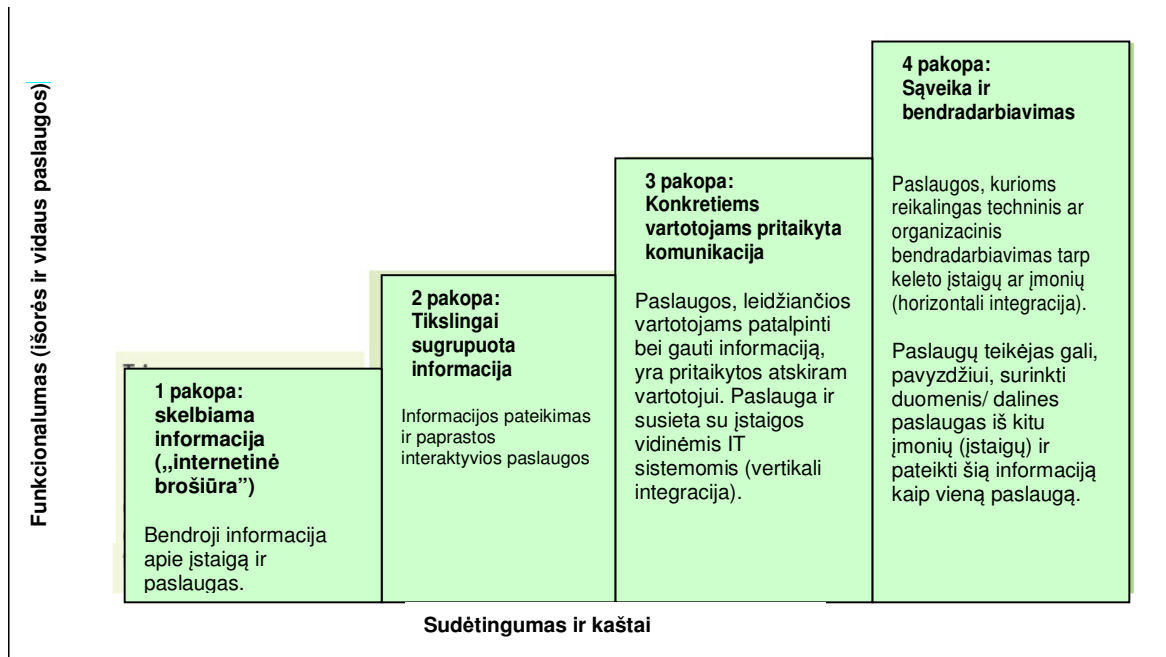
Funkcionalumas (išorės ir vidaus paslaugos)

1 pakopa: skelbiama informacija („internetinė brošiūra")

Bendroji informacija apie įstaigą ir paslaugas.

2 pakopa: Tikslingai sugrupuota informacija

Informacijos pateikimas ir paprastos interaktyvios paslaugos

3 pakopa: Konkretiems vartotojams pritaikyta komunikacija

Paslaugos, leidžiančios vartotojams patalpinti bei gauti informaciją, yra pritaikytos atskiram vartotojui. Paslauga ir susieta su įstaigos vidinėmis IT sistemomis (vertikali integracija).

4 pakopa: Sąveika ir bendradarbiavimas

Paslaugos, kurioms reikalingas techninis ar organizacinis bendradarbiavimas tarp keleto įstaigų ar įmonių (horizontali integracija).

Paslaugų teikėjas gali, pavyzdžiui, surinkti duomenis/ dalines paslaugas iš kitu įmonių (įstaigų) ir pateikti šią informaciją kaip vieną paslaugą.

Sudėtingumas ir kaštai